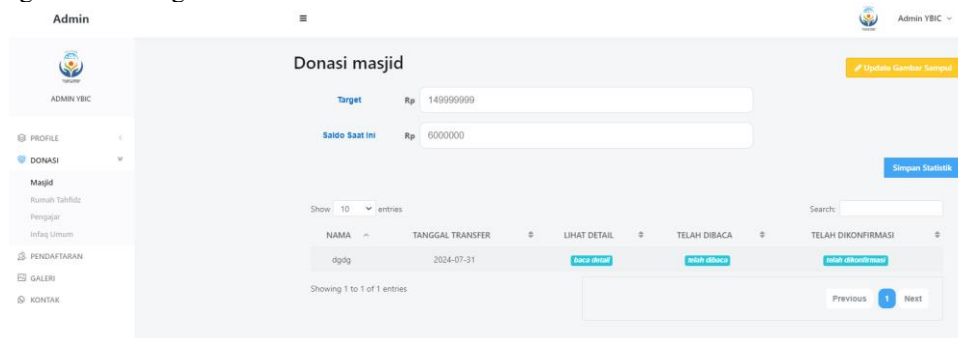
Admin

≡

Admin YBIC

ADMIN YBIC

PROFILE

DONASI

Masjid

Rumah Tahfidz

Pengajar

Infaq Umum

PENDAFTARAN

GALERI

KONTAK

Donasi masjid

Update Gambar Sampul

Target Rp 149999999

Saldo Saat Ini Rp 6000000

Simpan Statistik

Show 10 entries

Search:

| NAMA | TANGGAL TRANSFER | LIHAT DETAIL | TELAH DIBACA | TELAH DIKONFIRMASI |
|---|---|---|---|---|
| dgdg | 2024-07-31 | baca detail | telah dibaca | telah dikonfirmasi |

Showing 1 to 1 of 1 entries

Previous 1 Next